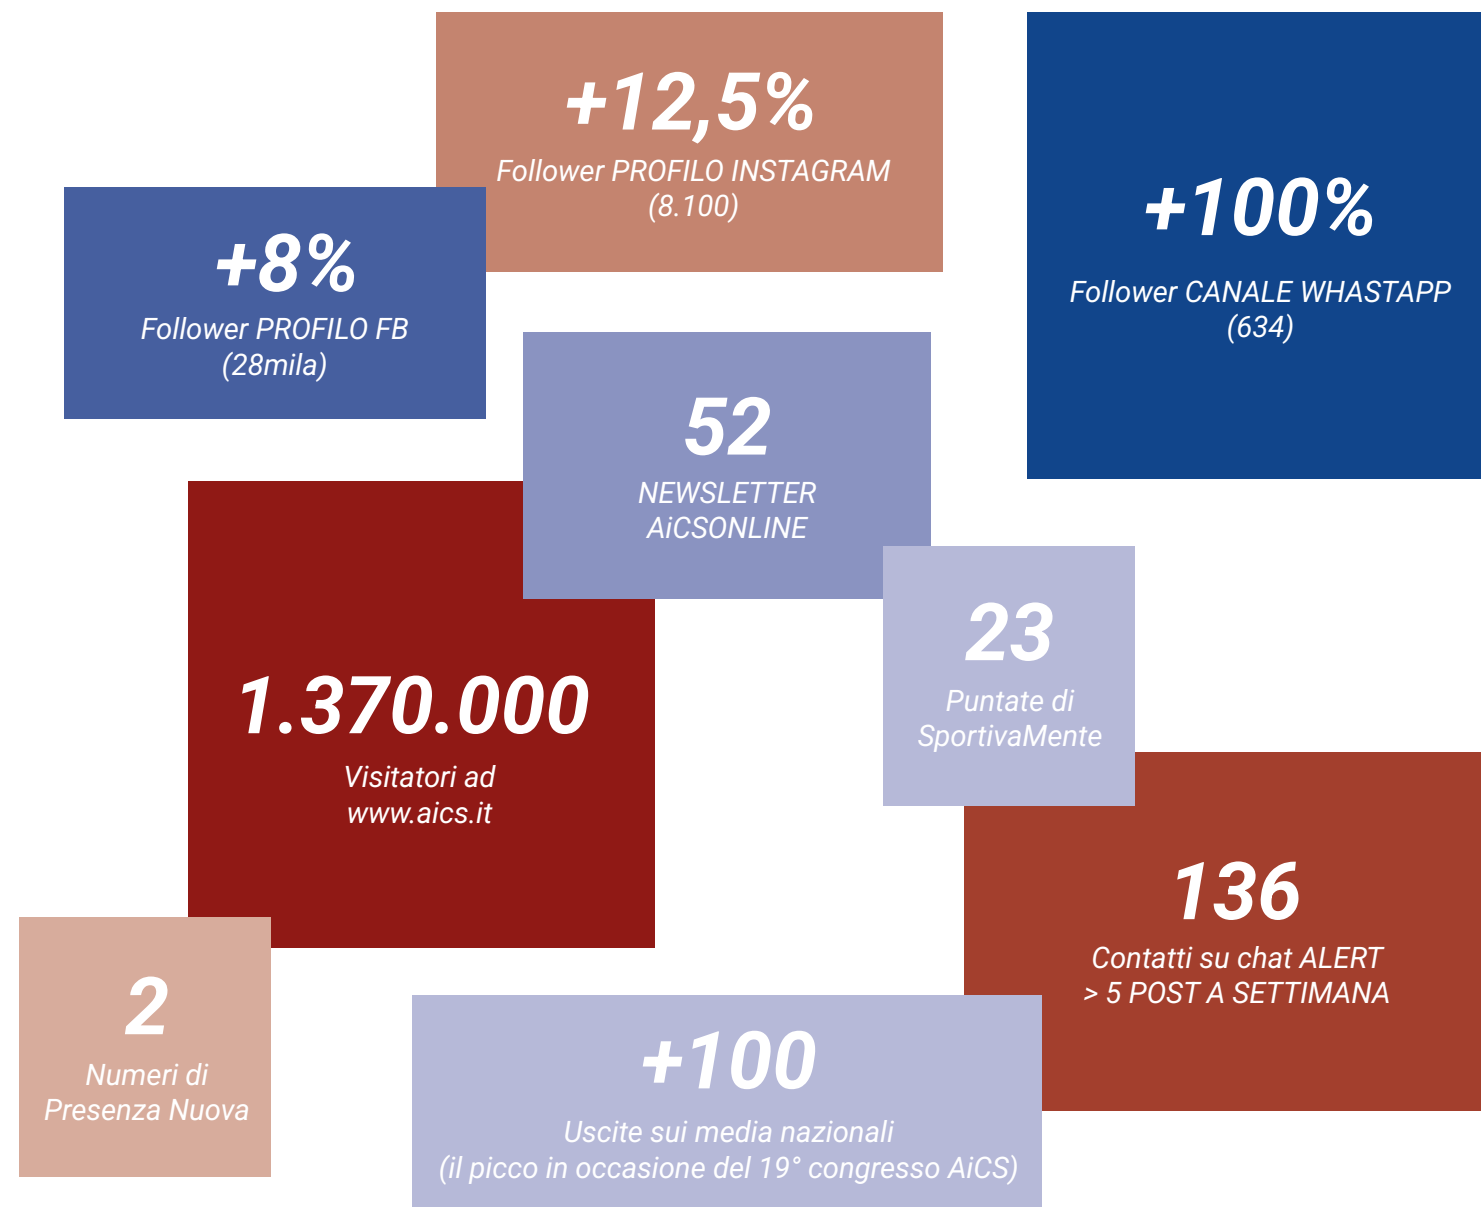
+12,5%
Follower PROFILO INSTAGRAM
(8.100)

+100%
Follower CANALE WHASTAPP
(634)

+8%
Follower PROFILO FB
(28mila)

52
NEWSLETTER
AiCSONLINE

1.370.000
Visitatori ad
www.aics.it

23
Puntate di
SportivaMente

136
Contatti su chat ALERT
> 5 POST A SETTIMANA

2
Numeri di
Presenza Nuova

+100
Uscite sui media nazionali
(il picco in occasione del 19° congresso AiCS)